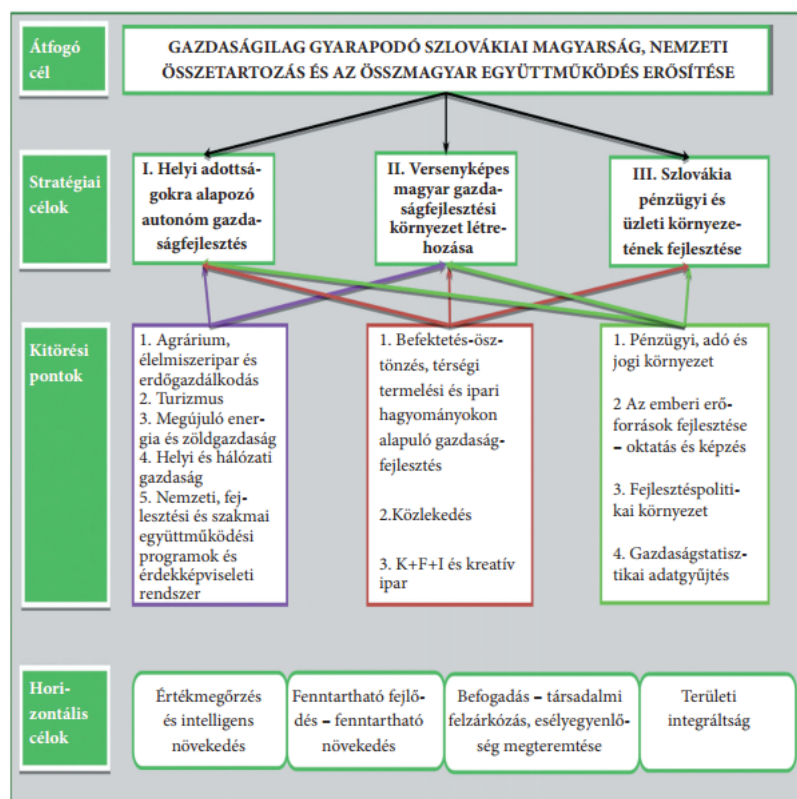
Átfogó cél

GAZDASÁGILAG GYARAPODÓ SZLOVÁKIAI MAGYARSÁG, NEMZETI ÖSSZETARTOZÁS ÉS AZ ÖSSZMAGYAR EGYÜTTMŰKÖDÉS ERŐSÍTÉSE

Stratégiai célok

I. Helyi adottságokra alapozó autonóm gazdaságfejlesztés

II. Versenyképes magyar gazdaságfejlesztési környezet létrehozása

III. Szlovákia pénzügyi és üzleti környezetének fejlesztése

Kitörési pontok

1. Agrárium, élelmiszeripar és erdőgazdálkodás
2. Turizmus
3. Megújuló energia és zöldgazdaság
4. Helyi és hálózati gazdaság
5. Nemzeti, fejlesztési és szakmai együttműködési programok és érdekképviseleti rendszer

1. Befektetés-ösztönzés, térségi termelési és ipari hagyományokon alapuló gazdaságfejlesztés

2.Közlekedés

3. K+F+I és kreatív ipar

1. Pénzügyi, adó és jogi környezet

2 Az emberi erőforrások fejlesztése – oktatás és képzés

3. Fejlesztéspolitikai környezet

4. Gazdaságstatisztikai adatgyűjtés

Horizontális célok

Értékmegőrzés és intelligens növekedés

Fenntartható fejlődés – fenntartható növekedés

Befogadás – társadalmi felzárkózás, esélyegyenlőség megteremtése

Területi integráltság